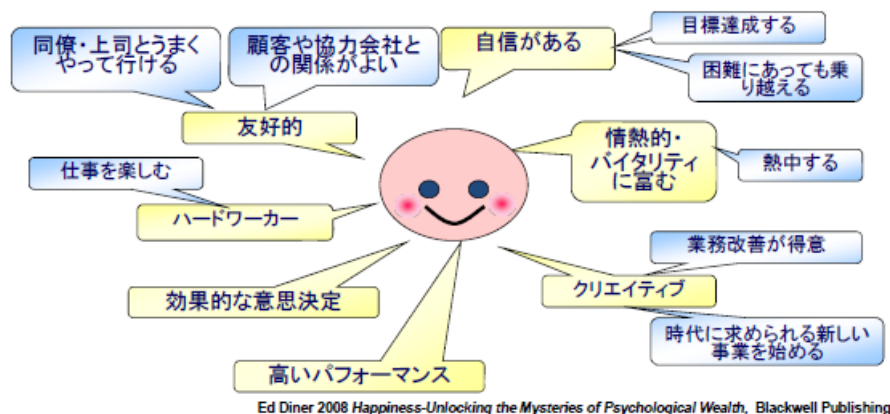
同僚・上司とうまくやって行ける

顧客や協力会社との関係がよい

自信がある

目標達成する

困難にあっても乗り越える

友好的

情熱的・バイタリティに富む

熱中する

仕事を楽しむ

ハードワーカー

業務改善が得意

クリエイティブ

効果的な意思決定

時代に求められる新しい事業を始める

高いパフォーマンス

Ed Diner 2008 Happiness-Unlocking the Mysteries of Psychological Wealth, Blackwell Publishing